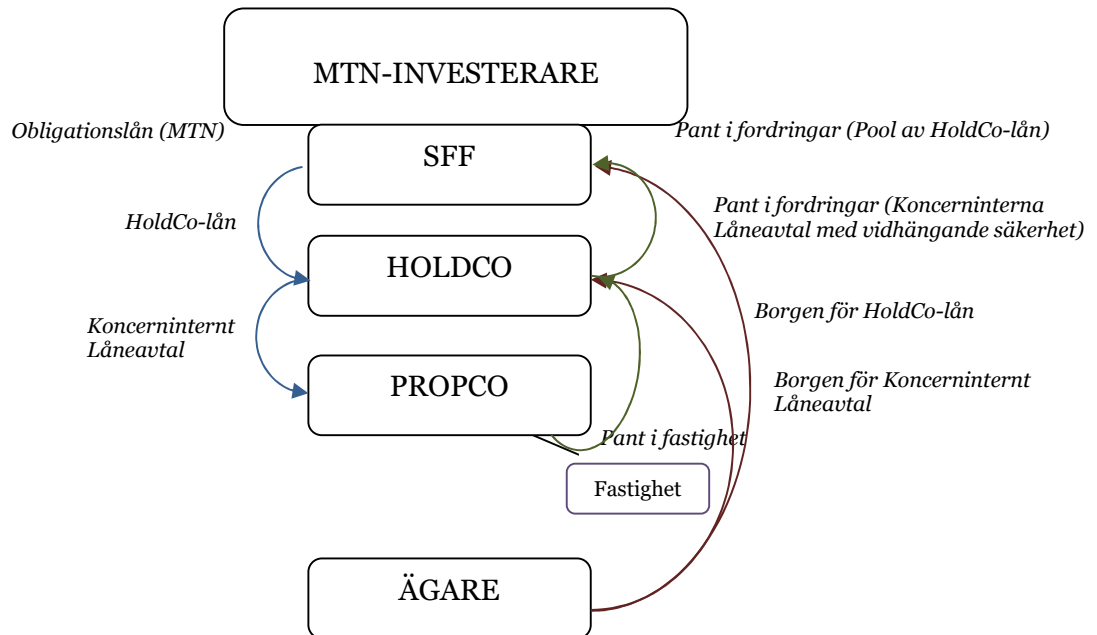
MTN-INVESTERARE

Obligationslån (MTN)

Pant i fordringar (Pool av HoldCo-lån)

SFF

HoldCo-lån

Pant i fordringar (Koncerninterna Låneavtal med vidhängande säkerhet)

HOLDCO

Borgen för HoldCo-lån

Koncerninternt Låneavtal

PROPCO

Borgen för Koncerninternt Låneavtal

Pant i fastighet

Fastighet

ÄGARE